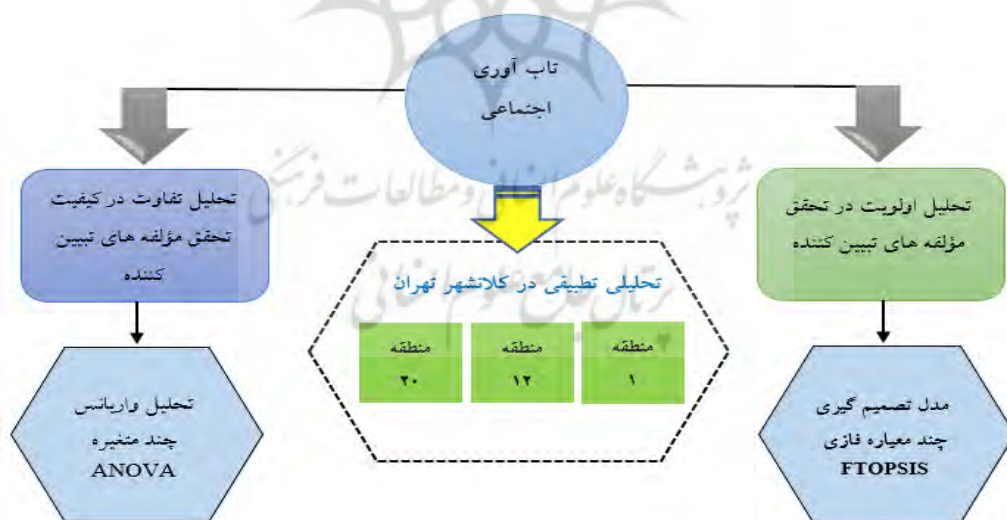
تاب آوری اجتماعی

تحلیل اولویت در تحقق مؤلفه های تبیین کننده

تحلیل تطبیقی در کلانشهر تهران

| منطقه ۱ | منطقه ۱۲ | منطقه ۲۰ |
|---|---|---|

تحلیل تفاوت در کیفیت تحقق مؤلفه های تبیین کننده

مدل تصمیم گیری چند معیاره فازی FTOPSIS

تحلیل واریانس چند متغیره ANOVA

پژوهشگاه علوم انسانی و مطالعات فرهنگی
پرتال جامع علوم انسانی